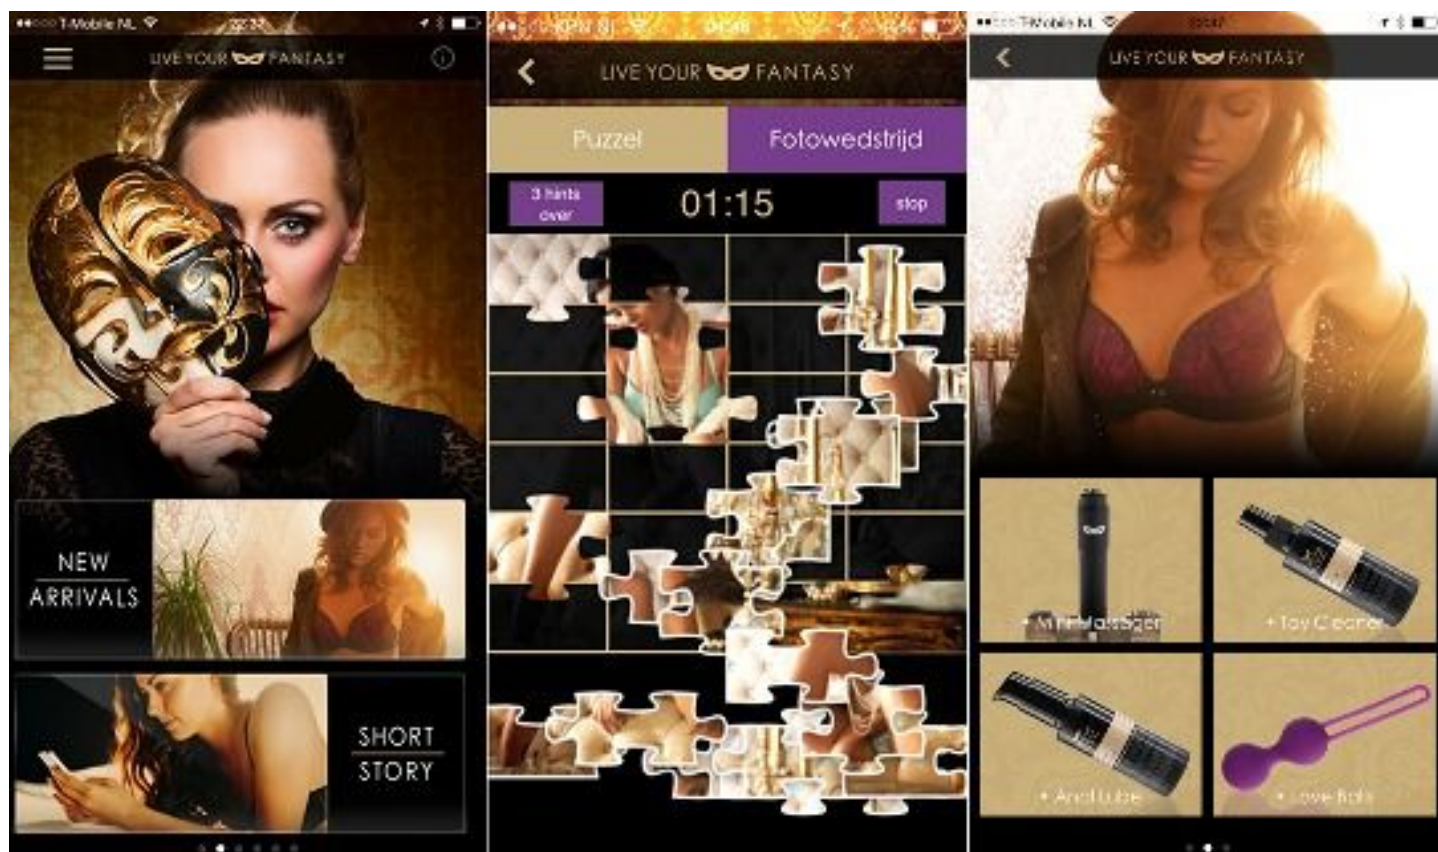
T-Mobile NL 22:32

LIVE YOUR FANTASY

NEW ARRIVALS

SHORT STORY

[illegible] 04:48

LIVE YOUR FANTASY

Puzzel

Fotowedstrijd

3 hints over

01:15

stop

T-Mobile NL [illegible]

LIVE YOUR FANTASY

+ Mini Massager

+ Toy Cleaner

+ Anal Lube

+ Love Balls